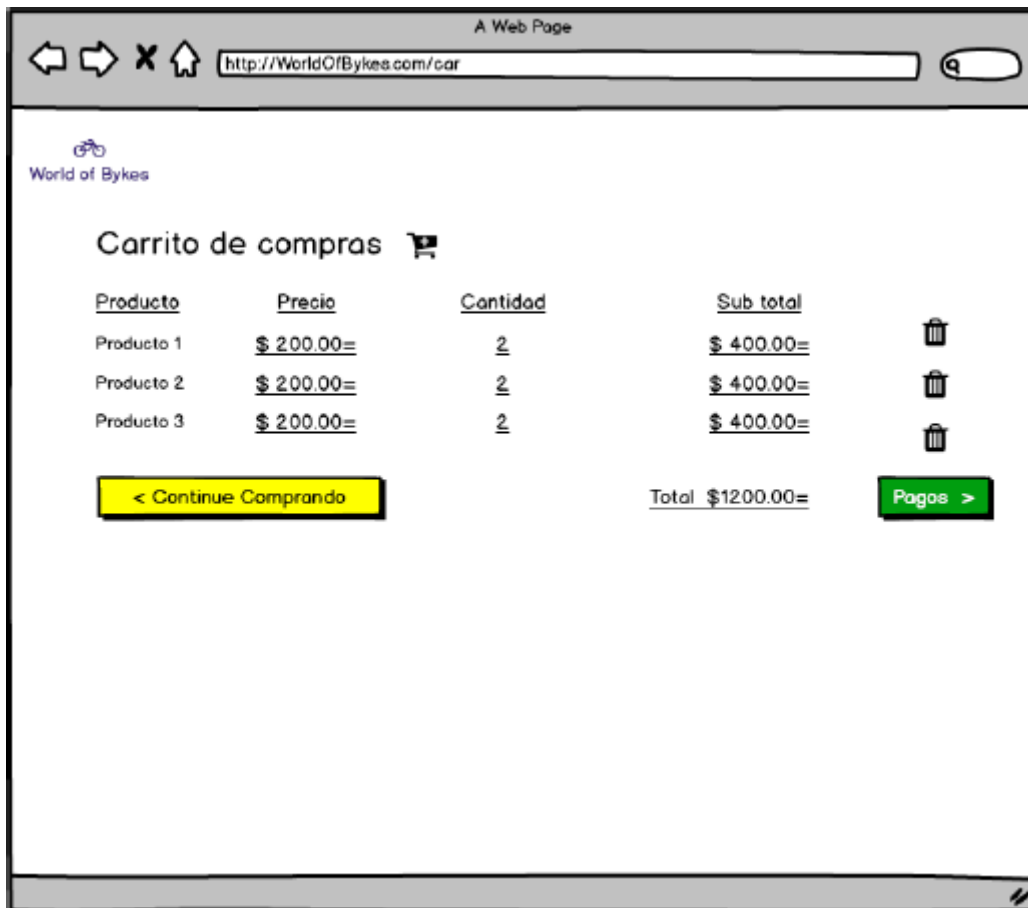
A Web Page

http://WorldOfBykes.com/car

World of Bykes

Carrito de compras

| Producto | Precio | Cantidad | Sub total |
|---|---|---|---|
| Producto 1 | \$ 200.00= | 2 | \$ 400.00= |
| Producto 2 | \$ 200.00= | 2 | \$ 400.00= |
| Producto 3 | \$ 200.00= | 2 | \$ 400.00= |

< Continue Comprando

Total \$1200.00=

Pagos >